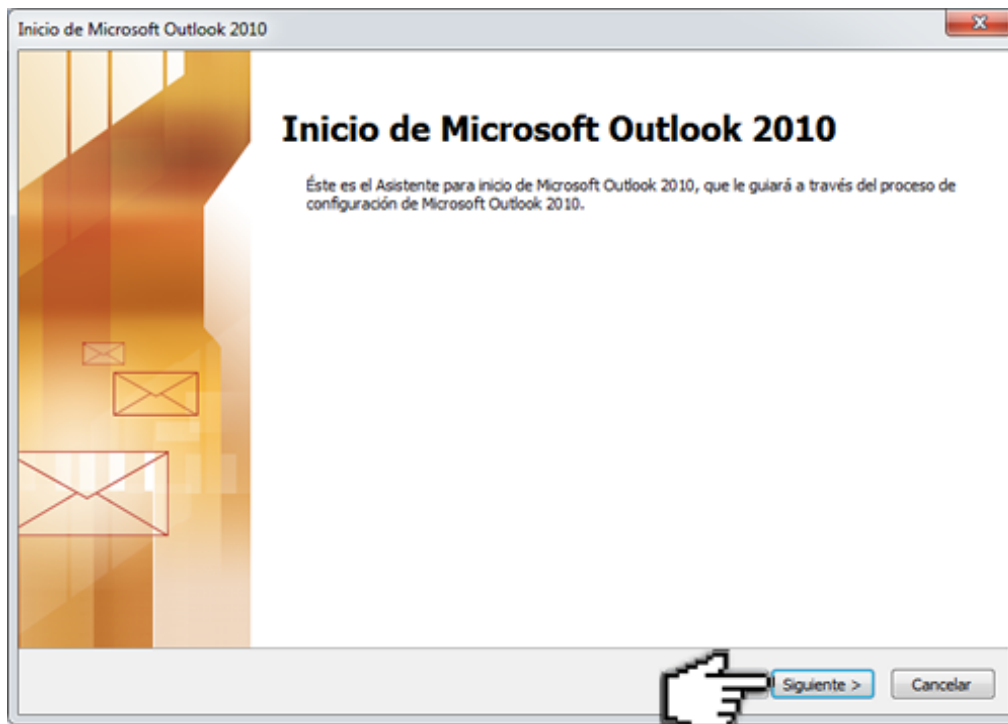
Inicio de Microsoft Outlook 2010

Inicio de Microsoft Outlook 2010

Éste es el Asistente para inicio de Microsoft Outlook 2010, que le guiará a través del proceso de configuración de Microsoft Outlook 2010.

Siguiente >

Cancelar